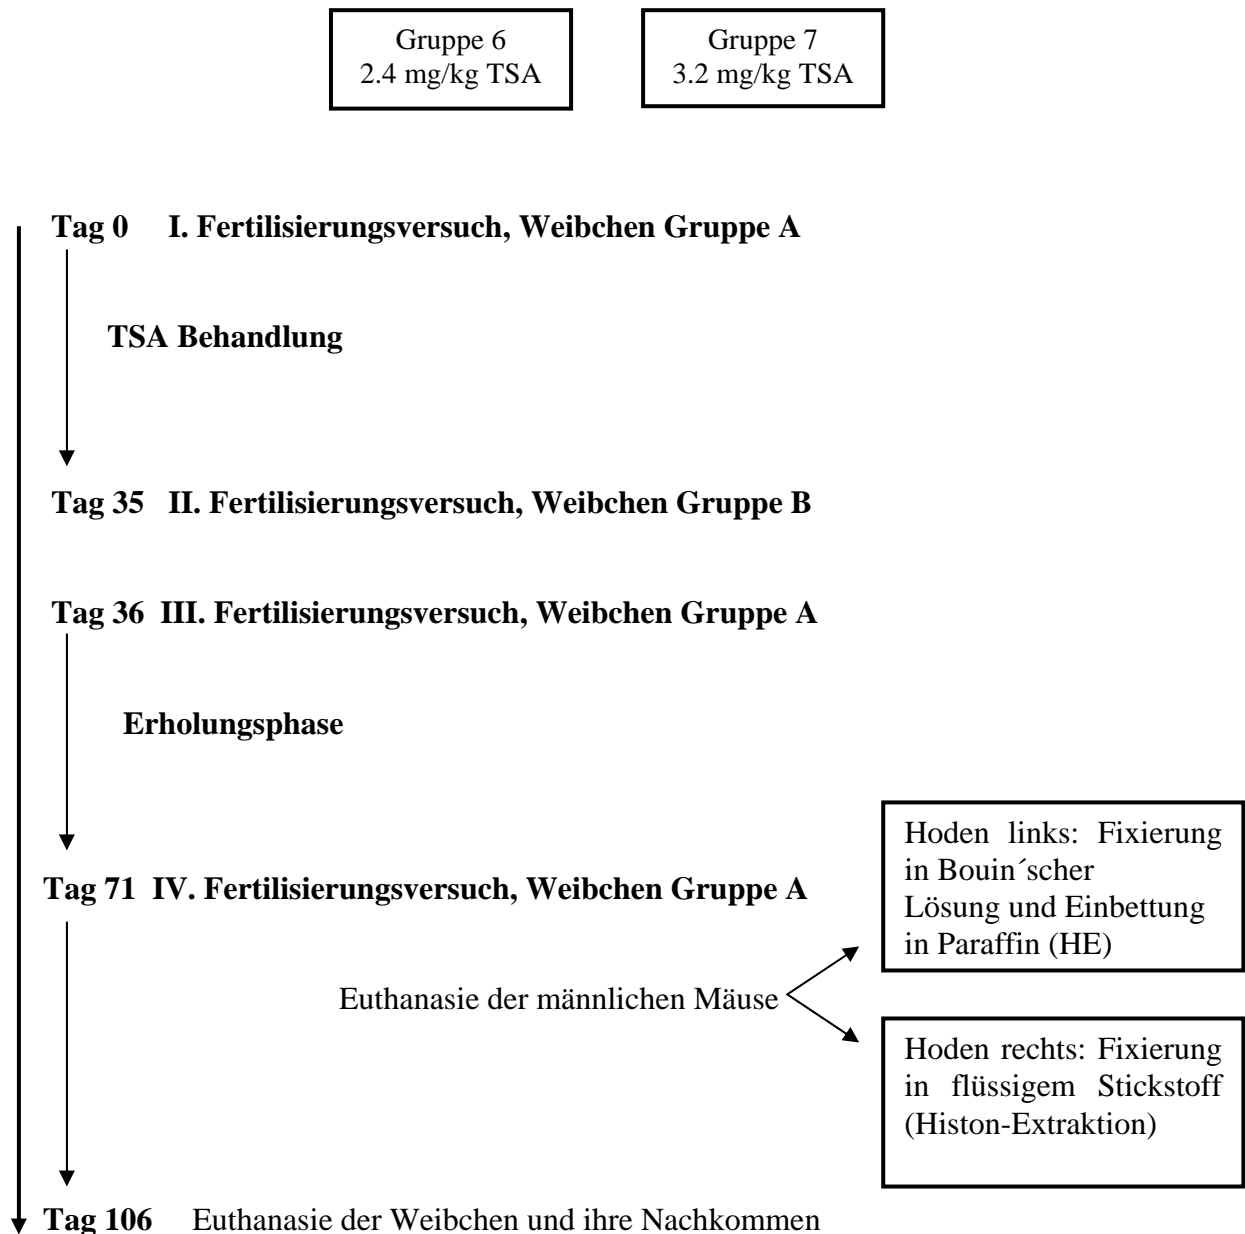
Gruppe 6
2.4 mg/kg TSA

Gruppe 7
3.2 mg/kg TSA

Tag 0 I. Fertilisierungsversuch, Weibchen Gruppe A

TSA Behandlung

Tag 35 II. Fertilisierungsversuch, Weibchen Gruppe B

Tag 36 III. Fertilisierungsversuch, Weibchen Gruppe A

Erholungsphase

Tag 71 IV. Fertilisierungsversuch, Weibchen Gruppe A

Hoden links: Fixierung in Bouin´scher Lösung und Einbettung in Paraffin (HE)

Euthanasie der männlichen Mäuse

Hoden rechts: Fixierung in flüssigem Stickstoff (Histon-Extraktion)

Tag 106 Euthanasie der Weibchen und ihre Nachkommen